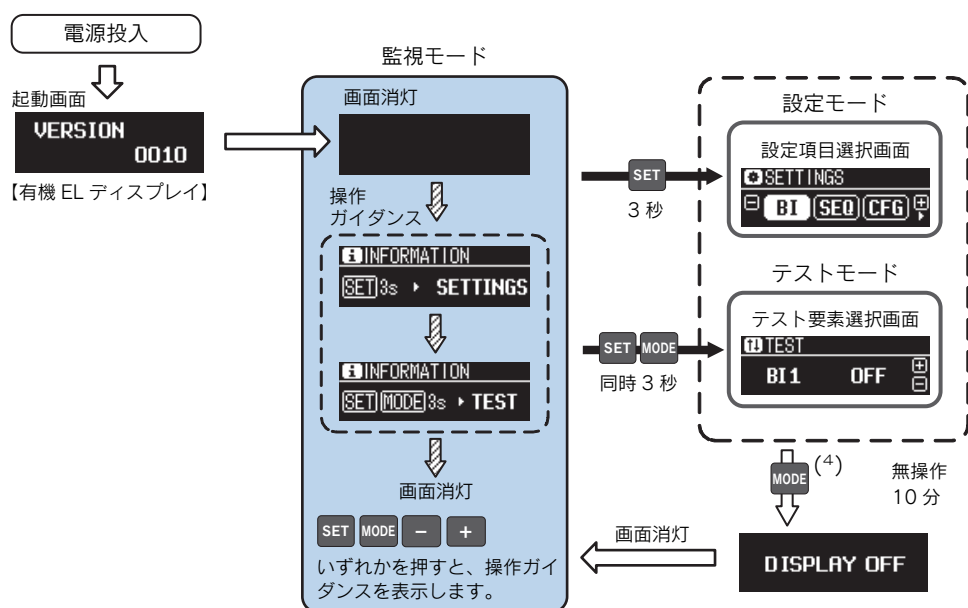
電源投入

起動画面

VERSION
0010

【有機 EL ディスプレイ】

監視モード

画面消灯

操作
ガイダンス

INFORMATION
SET 3s ▸ SETTINGS

INFORMATION
SET MODE 3s ▸ TEST

画面消灯

SET MODE − +

いずれかを押すと、操作ガイダンスを表示します。

SET
3 秒

SET MODE
同時 3 秒

設定モード

設定項目選択画面
SETTINGS
⊟ BI SEQ CFG ⊞

テストモード

テスト要素選択画面
TEST
BI1 OFF ⊞ ⊟

MODE $^{(4)}$

無操作
10 分

画面消灯

DISPLAY OFF